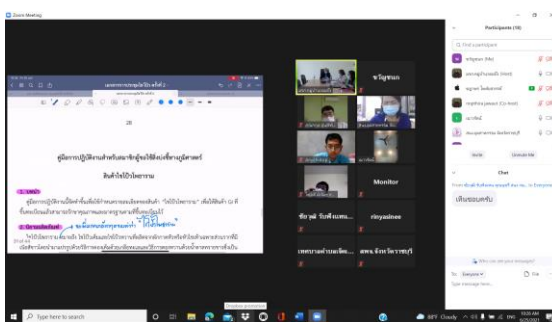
Zoom Meeting

28

คู่มือการปฏิบัติงานสำหรับผู้ที่ใช้ใบอนุญาตฯ

สินค้าไม่ใช่ไวยากรณ์

1. บทนำ

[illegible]

2. วัตถุประสงค์

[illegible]

ชาวชุมชน

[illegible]

Monitor

ชัยวุฒิ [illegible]

rinyadinee

เทศบาลตำบล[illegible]

สพจ. ฉะเชิงเทรา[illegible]

Participants (10)

Find a participant

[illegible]

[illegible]

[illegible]

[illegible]

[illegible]

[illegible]

Invite

Unmute Me

Chat

เห็นชอบครับ

To: Everyone

File

Type message here...

Type here to search

Window protected

30°F Cloudy

10:33 AM